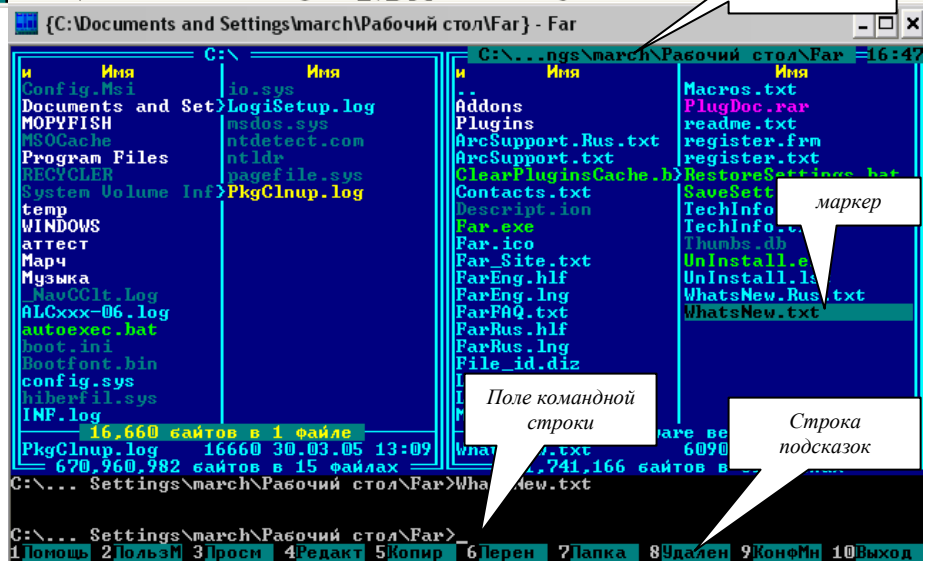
{C:\Documents and Settings\march\Рабочий стол\Far} - Far

C:\

| и | Имя | Имя |
|---|---|---|
| | Config.Msi | io.sys |
| | Documents and Set} | LogiSetup.log |
| | MOPYFISH | msdos.sys |
| | MSOCache | ntdetect.com |
| | Program Files | ntldr |
| | RECYCLER | pagefile.sys |
| | System Volume Inf} | PkgClnup.log |
| | temp | |
| | WINDOWS | |
| | аттест | |
| | Марч | |
| | Музыка | |
| | _NavCClt.Log | |
| | ALCxxx-06.log | |
| | autoexec.bat | |
| | boot.ini | |
| | Bootfont.bin | |
| | config.sys | |
| | hiberfil.sys | |
| | INF.log | |

16,660 байтов в 1 файле
PkgClnup.log 16660 30.03.05 13:09
670,960,982 байтов в 15 файлах

C:\...ngs\march\Рабочий стол\Far 16:47

| и | Имя | Имя |
|---|---|---|
| | .. | Macros.txt |
| | Addons | PlugDoc.rar |
| | Plugins | readme.txt |
| | ArcSupport.Rus.txt | register.frm |
| | ArcSupport.txt | register.txt |
| | ClearPluginsCache.b} | RestoreSettings.bat |
| | Contacts.txt | SaveSett |
| | Descript.ion | TechInfo |
| | Far.exe | TechInfo. |
| | Far.ico | Thumbs.db |
| | Far_Site.txt | UnInstall.e |
| | FarEng.hlf | UnInstall.ls |
| | FarEng.lng | WhatsNew.Rus.txt |
| | FarFAQ.txt | WhatsNew.txt |
| | FarRus.hlf | |
| | FarRus.lng | |
| | File_id.diz | |

маркер

Поле командной строки

Строка подсказок

are ве
Wha w.txt 6090
,741,166 байтов в

C:\... Settings\march\Рабочий стол\Far>WhatsNew.txt

C:\... Settings\march\Рабочий стол\Far>_
1Помощь 2ПользМ 3Просм 4Редакт 5Копир 6Перен 7Папка 8Удален 9КонфМн 10Выход